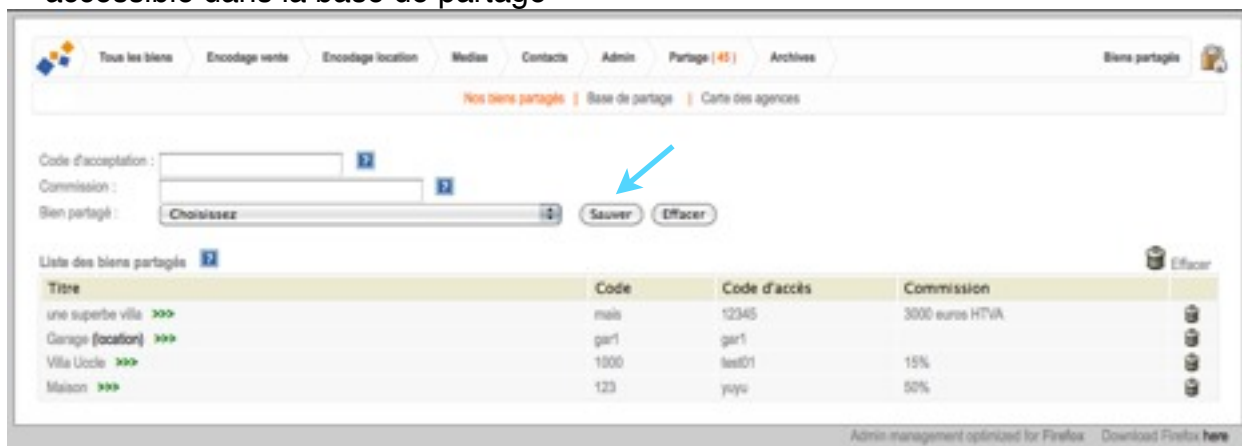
accessible dans la base de partage

Tous les biens | Encodage vente | Encodage location | Medias | Contacts | Admin | Partage ( 45 ) | Archives | Biens partagés

Nos biens partagés | Base de partage | Carte des agences

Code d'acceptation : ?
Commission : ?
Bien partagé : Choisissez
Sauver Effacer

Liste des biens partagés ?
Effacer

| Titre | Code | Code d'accès | Commission |
|---|---|---|---|
| une superbe villa >>> | mais | 12345 | 3000 euros HTVA |
| Garage (location) >>> | gar1 | gar1 | |
| Villa Uccle >>> | 1000 | test01 | 15% |
| Maison >>> | 123 | yuyu | 50% |

Admin management optimized for Firefox Download Firefox here